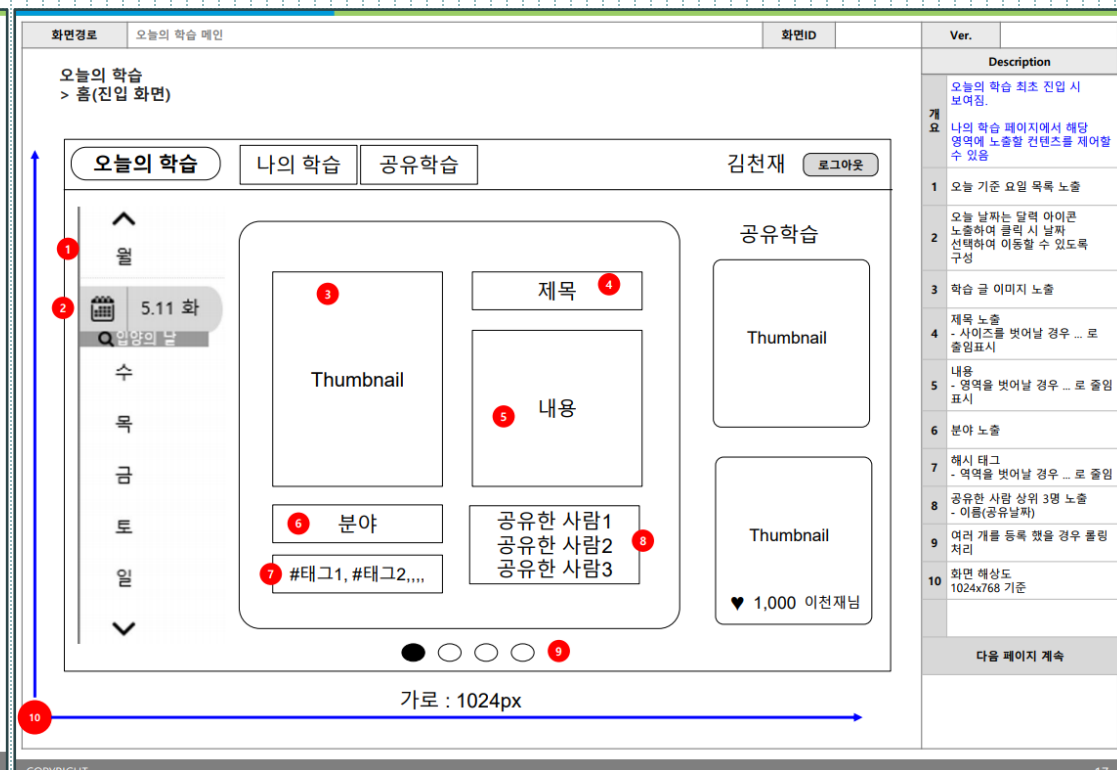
| 화면경로 | 오늘의 학습 메인 | 화면ID | | Ver. | |
|---|---|---|---|---|---|

오늘의 학습
> 홈(진입 화면)

오늘의 학습 | 나의 학습 | 공유학습 | 김천재 | 로그아웃

1 월
2 5.11 화
입양의 날
수
목
금
토
일

3 Thumbnail
제목 4
5 내용
6 분야
#태그1, #태그2,,,, 7
공유한 사람1
공유한 사람2
공유한 사람3 8

공유학습
Thumbnail
Thumbnail
♥ 1,000 이천재님

9

가로 : 1024px
10

Description

| | |
|---|---|
| 개요 | 오늘의 학습 최초 진입 시 보여짐. 나의 학습 페이지에서 해당 영역에 노출할 컨텐츠를 제어할 수 있음 |
| 1 | 오늘 기준 요일 목록 노출 |
| 2 | 오늘 날짜는 달력 아이콘 노출하여 클릭 시 날짜 선택하여 이동할 수 있도록 구성 |
| 3 | 학습 글 이미지 노출 |
| 4 | 제목 노출 - 사이즈를 벗어날 경우 ... 로 줄임표시 |
| 5 | 내용 - 영역을 벗어날 경우 ... 로 줄임 표시 |
| 6 | 분야 노출 |
| 7 | 해시 태그 - 역역을 벗어날 경우 ... 로 줄임 |
| 8 | 공유한 사람 상위 3명 노출 - 이름(공유날짜) |
| 9 | 여러 개를 등록 했을 경우 롤링 처리 |
| 10 | 화면 해상도 1024x768 기준 |

다음 페이지 계속

COPYRIGHT